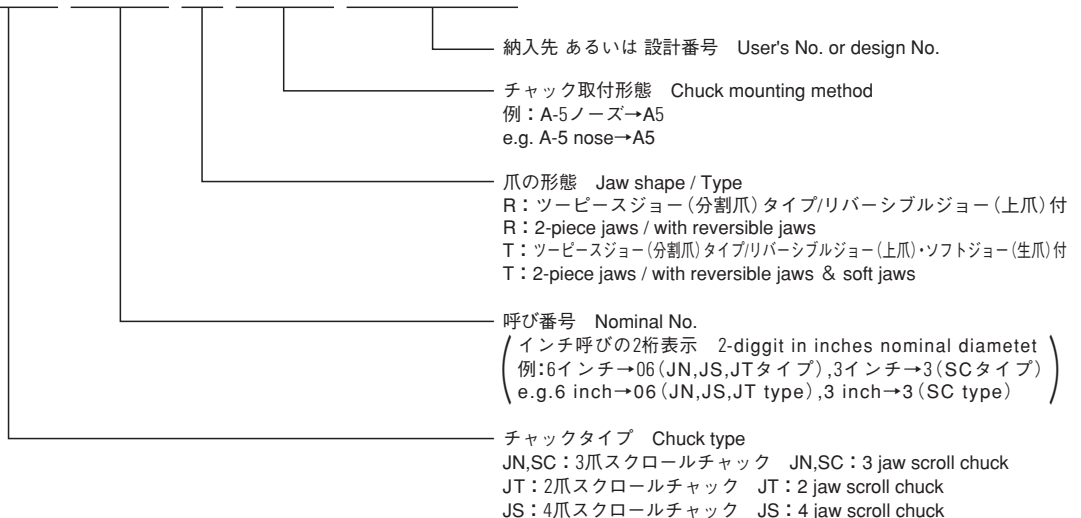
納入先 あるいは 設計番号 User's No. or design No.

チャック取付形態 Chuck mounting method
例：A-5ノーズ→A5
e.g. A-5 nose→A5

爪の形態 Jaw shape / Type
R：ツーピースジョー（分割爪）タイプ/リバーシブルジョー（上爪）付
R：2-piece jaws / with reversible jaws
T：ツーピースジョー（分割爪）タイプ/リバーシブルジョー（上爪）・ソフトジョー（生爪）付
T：2-piece jaws / with reversible jaws ＆ soft jaws

呼び番号 Nominal No.
インチ呼びの2桁表示 2-diggit in inches nominal diametet
例：6インチ→06（JN,JS,JTタイプ）,3インチ→3（SCタイプ）
e.g.6 inch→06（JN,JS,JT type）,3 inch→3（SC type）

チャックタイプ Chuck type
JN,SC：3爪スクロールチャック JN,SC：3 jaw scroll chuck
JT：2爪スクロールチャック JT：2 jaw scroll chuck
JS：4爪スクロールチャック JS：4 jaw scroll chuck